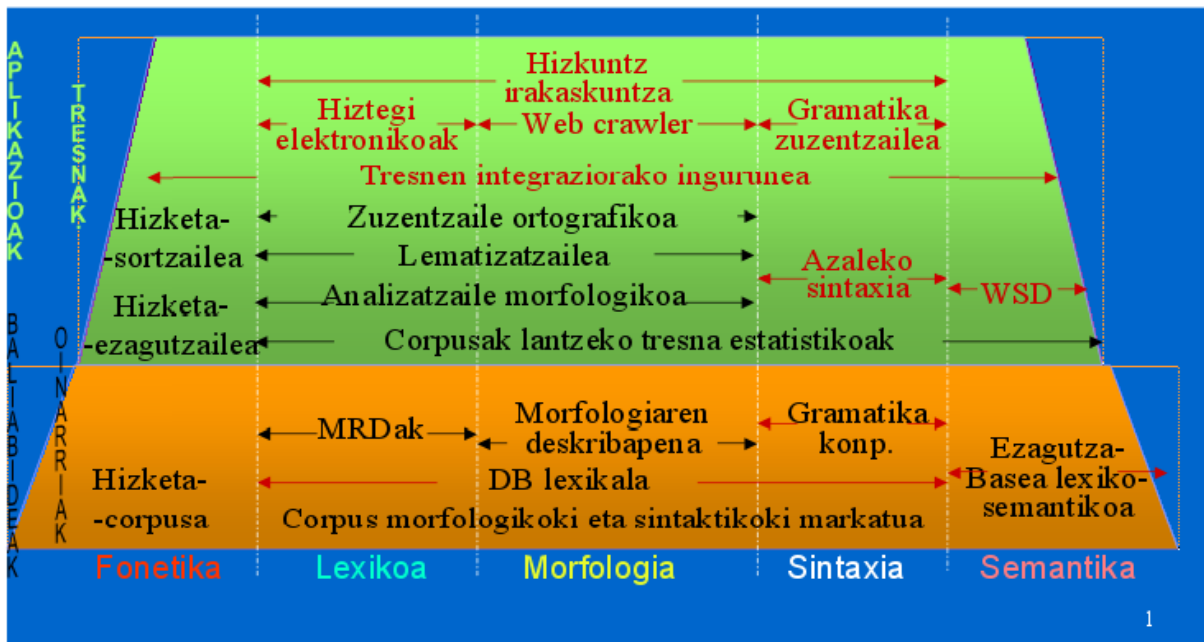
APLIKAZIOAK

TRESNAK

Hizkuntz irakaskuntza

Hiztegi elektronikoak

Web crawler

Gramatika zuzentzailea

Tresnen integraziorako ingurunea

Hizketa--sortzailea

Zuzentzaile ortografikoa

Lematizatzailea

Azaleko sintaxia

Hizketa--ezagutzailea

Analizatzaile morfologikoa

WSD

Corpusak lantzeko tresna estatistikoak

BALIABIDEAK

OINARRIAK

MRDak

Morfologiaren deskribapena

Gramatika konp.

Ezagutza-Basea lexiko-semantikoa

Hizketa--corpusa

DB lexikala

Corpus morfologikoki eta sintaktikoki markatua

Fonetika

Lexikoa

Morfologia

Sintaxia

Semantika

1